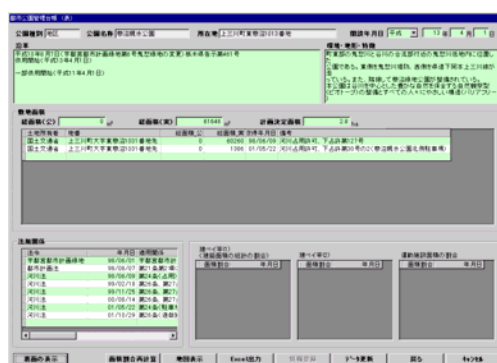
都市公園管理台帳（表）

公園種別 | 地区 | 公園名称 | 野田親水公園 | 所在地 | 上三川町大字多功1013番地 | 開設年月日 | 平成 | 13 | 年 | 4 | 月 | 1 | 日

沿革

平成13年4月1日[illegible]

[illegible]

環境・地形・特徴

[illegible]

敷地面積

総面積(公) | 0 | ㎡ | 総面積(実) | 61646 | ㎡ | 計画決定面積 | 2.6 | ha

| 土地所有者 | 地番 | 面積(公) | 面積(実) | 取得年月日 | 備考 |
|---|---|---|---|---|---|
| 国土交通省 | 上三川町大字多功1013番地先 | 0 | 60280 | 98/09/09 | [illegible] |
| 国土交通省 | 上三川町大字多功1013番地先 | 0 | 1366 | 01/05/22 | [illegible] |

法令関係

| 法令 | 年月日 | 適用関係 |
|---|---|---|
| 宇都宮都市計画緑地 | 98/09/01 | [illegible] |
| 都市計画法 | 98/09/07 | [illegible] |
| 河川法 | 98/09/09 | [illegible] |
| 河川法 | 99/02/18 | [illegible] |
| 河川法 | 99/11/25 | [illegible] |
| 河川法 | 00/04/14 | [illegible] |
| 河川法 | 01/05/22 | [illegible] |
| 河川法 | 01/10/29 | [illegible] |

建ぺい率(1)(建築面積の敷地の割合) | 面積割合 | 年月日
建ぺい率(2) | 面積割合 | 年月日
運動施設面積の割合 | 面積割合 | 年月日

裏面の表示 | 面積計合併計算 | 地図表示 | Excel出力 | 新規登録 | データ更新 | 戻る | キャンセル